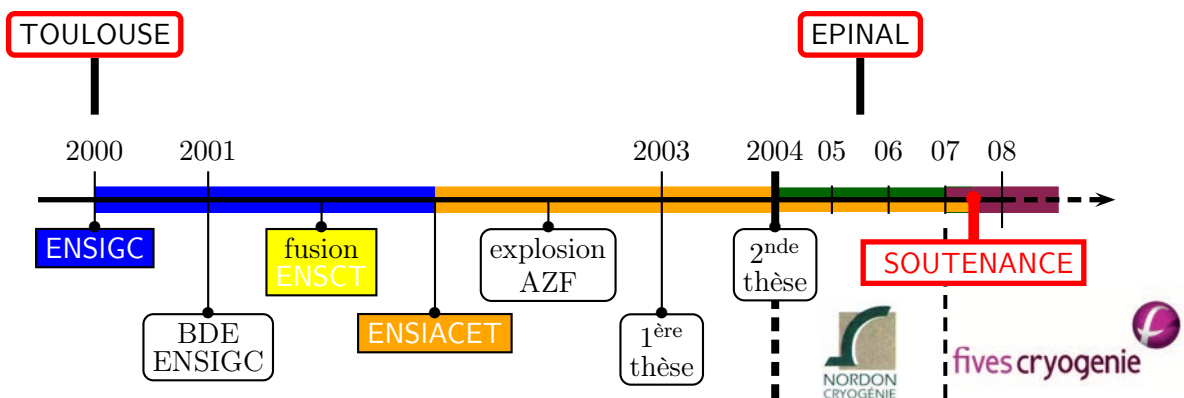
TOULOUSE

EPINAL

2000 2001 2003 2004 05 06 07 08

ENSIGC

BDE ENSIGC

fusion ENSCT

ENSIACET

explosion AZF

$1^{\text{ère}}$ thèse

$2^{\text{nde}}$ thèse

SOUTENANCE

NORDON CRYOGÉNIE

fives cryogenie